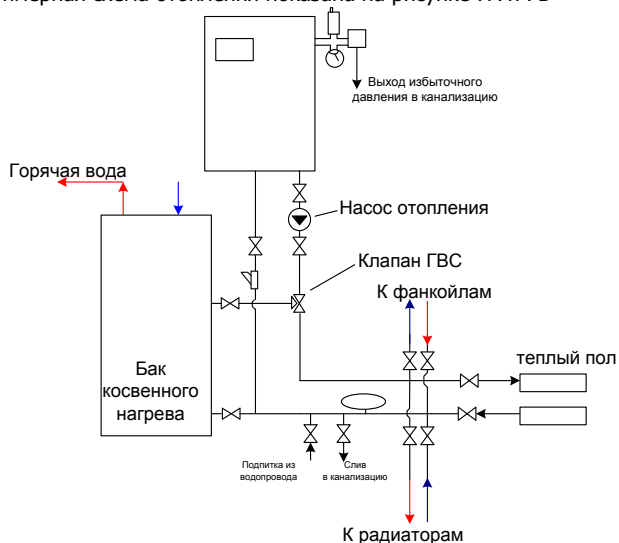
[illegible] схема отопления показана на рисунке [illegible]

Выход избыточного давления в канализацию

Горячая вода

Насос отопления

Клапан ГВС

К фанкойлам

теплый пол

Бак косвенного нагрева

Подпитка из водопровода

Слив в канализацию

К радиаторам